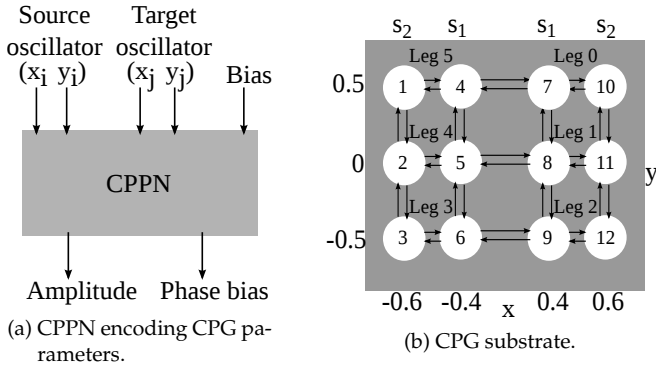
Source oscillator $(x_i\ y_i)$

Target oscillator $(x_j\ y_j)$

Bias

CPPN

Amplitude

Phase bias

(a) CPPN encoding CPG parameters.

$s_2$ $s_1$ $s_1$ $s_2$

Leg 5

Leg 0

0.5

1

4

7

10

Leg 4

Leg 1

0

2

5

8

11

y

Leg 3

Leg 2

-0.5

3

6

9

12

-0.6 -0.4 x 0.4 0.6

(b) CPG substrate.